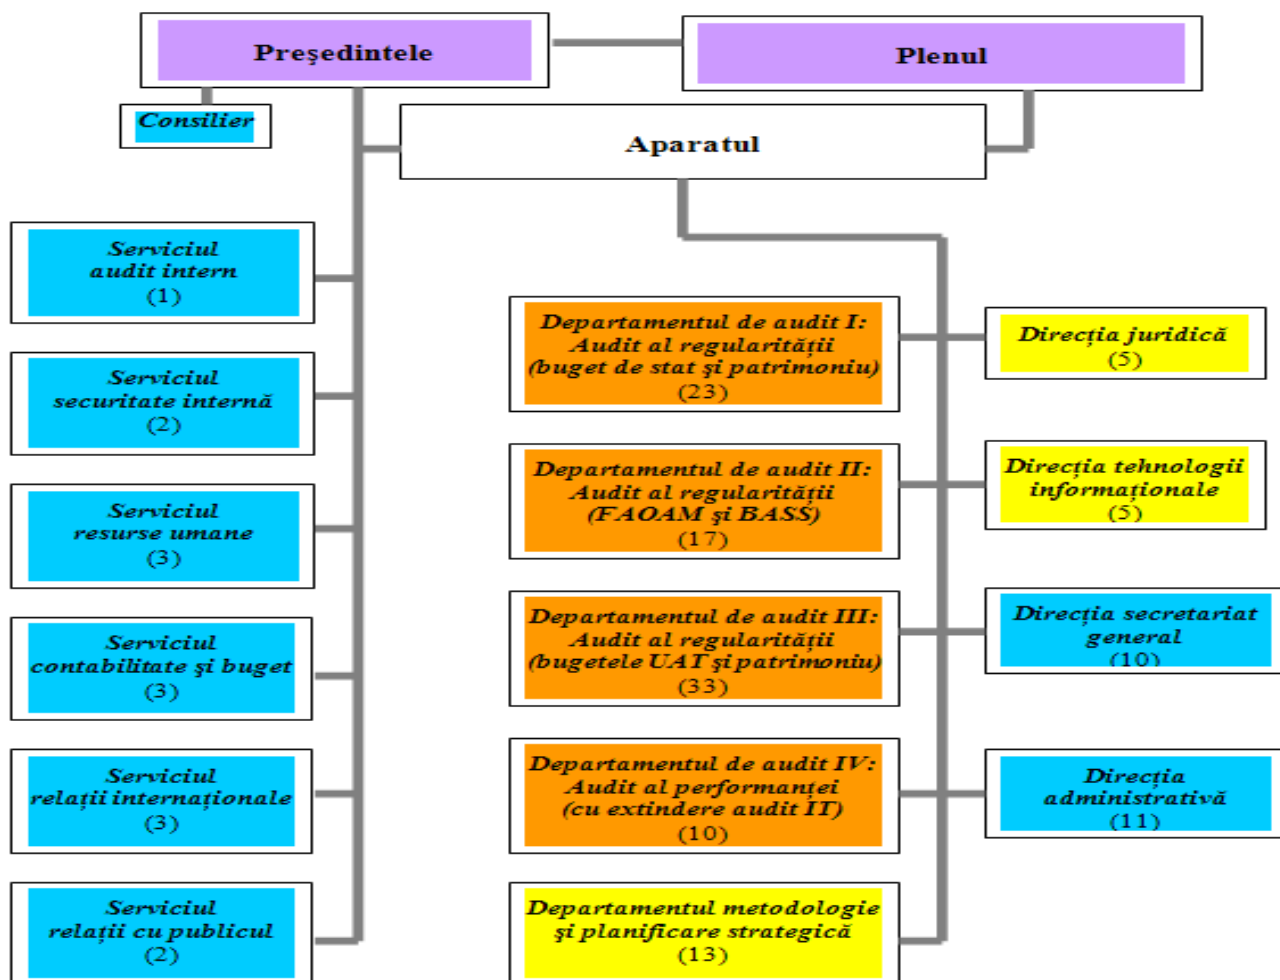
Preşedintele

Plenul

Consilier

Aparatul

Serviciul audit intern (1)

Serviciul securitate internă (2)

Serviciul resurse umane (3)

Serviciul contabilitate şi buget (3)

Serviciul relaţii internaţionale (3)

Serviciul relaţii cu publicul (2)

Departamentul de audit I: Audit al regularităţii (buget de stat şi patrimoniu) (23)

Departamentul de audit II: Audit al regularităţii (FAOAM şi BASS) (17)

Departamentul de audit III: Audit al regularităţii (bugetele UAT şi patrimoniu) (33)

Departamentul de audit IV: Audit al performanţei (cu extindere audit IT) (10)

Departamentul metodologie şi planificare strategică (13)

Direcţia juridică (5)

Direcţia tehnologii informaţionale (5)

Direcţia secretariat general (10)

Direcţia administrativă (11)